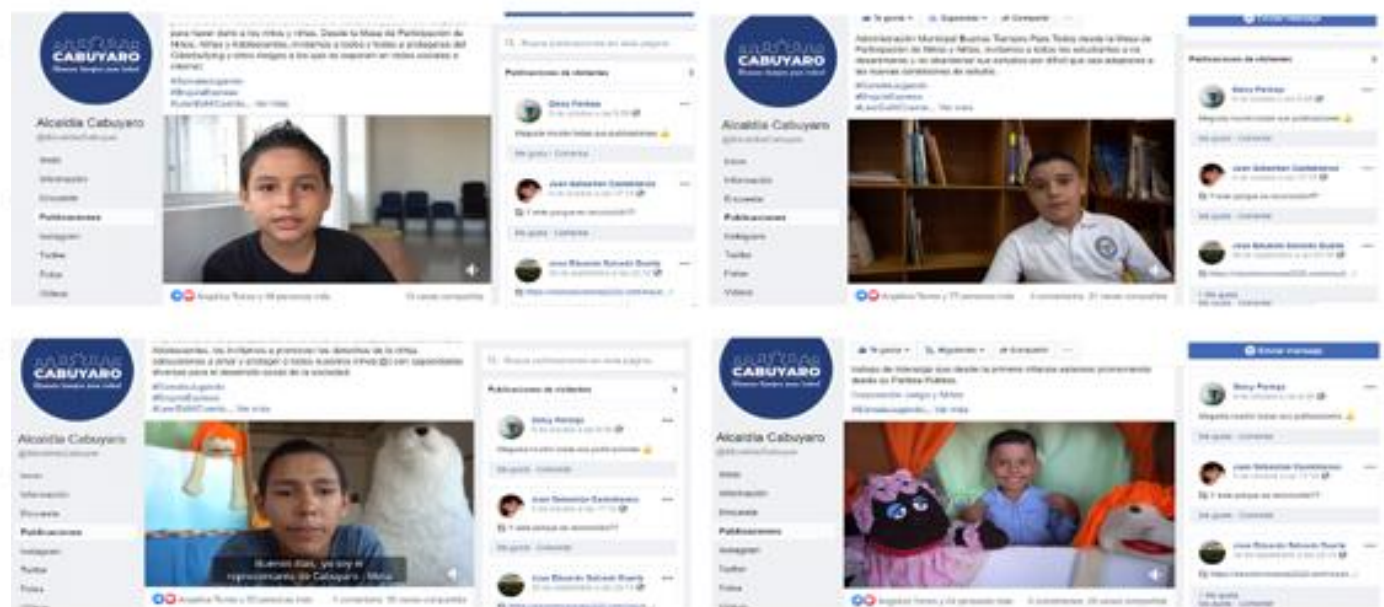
CABUYARO
Alcaldía Cabuyaro
Publicaciones
Publicaciones de visitantes
Me gusta · Comentar

CABUYARO
Alcaldía Cabuyaro
Publicaciones
Publicaciones de visitantes
Me gusta · Comentar

CABUYARO
Alcaldía Cabuyaro
Publicaciones
Publicaciones de visitantes
Buenos días, yo soy el representante de Cabuyaro - Meta
Me gusta · Comentar

CABUYARO
Alcaldía Cabuyaro
Publicaciones
Enviar mensaje
Me gusta · Comentar